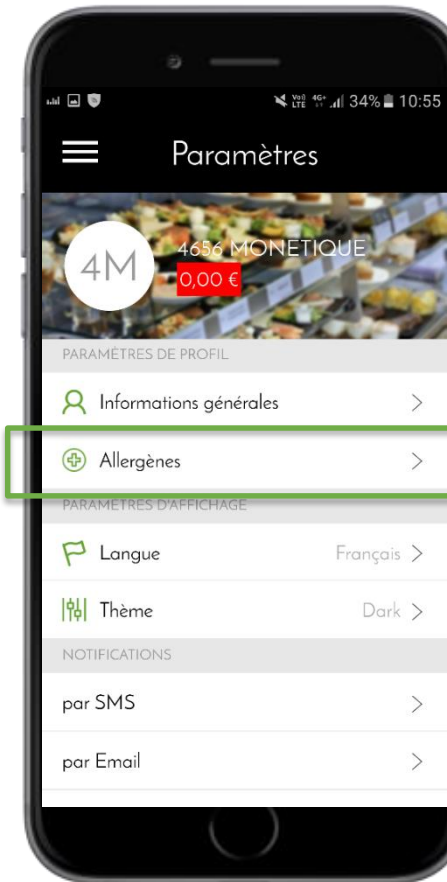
Vo) LTE 4G+ 34% 10:55

Paramètres

4M

4656 MONETIQUE

0,00 €

PARAMÈTRES DE PROFIL

Informations générales >

Allergènes >

PARAMÈTRES D'AFFICHAGE

Langue Français >

Thème Dark >

NOTIFICATIONS

par SMS >

par Email >